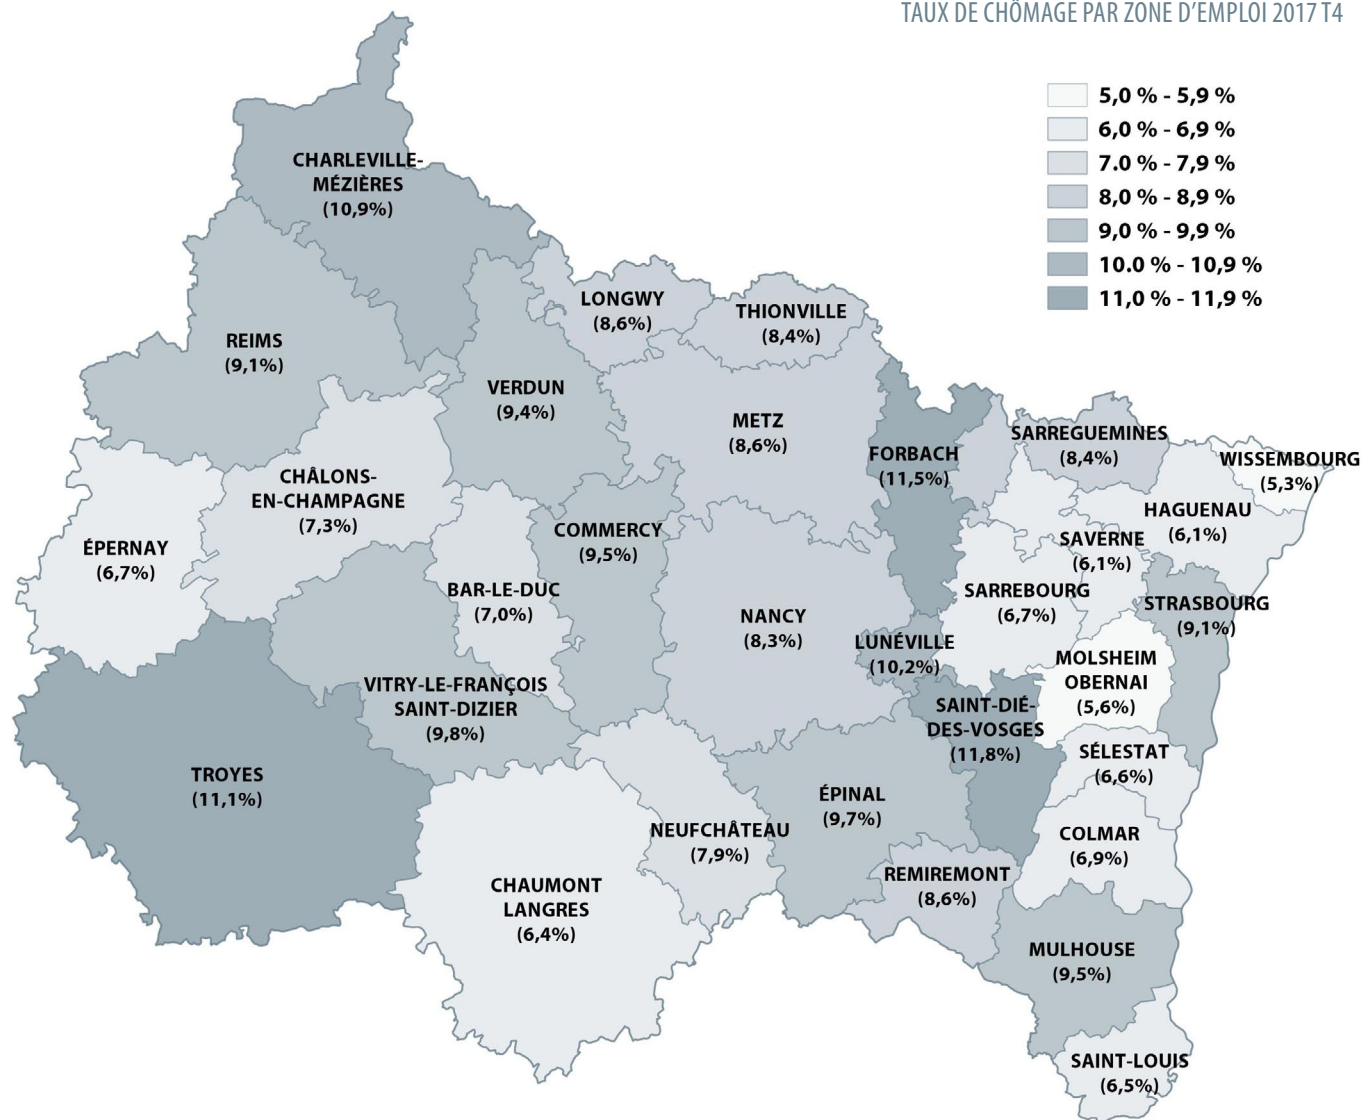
TAUX DE CHÔMAGE PAR ZONE D'EMPLOI 2017 T4

5,0 % - 5,9 %
6,0 % - 6,9 %
7.0 % - 7,9 %
8,0 % - 8,9 %
9,0 % - 9,9 %
10.0 % - 10,9 %
11,0 % - 11,9 %

CHARLEVILLE-MÉZIÈRES (10,9%)
REIMS (9,1%)
LONGWY (8,6%)
THIONVILLE (8,4%)
VERDUN (9,4%)
METZ (8,6%)
FORBACH (11,5%)
SARREGUEMINES (8,4%)
WISSEMBOURG (5,3%)
CHÂLONS-EN-CHAMPAGNE (7,3%)
HAGUENAU (6,1%)
ÉPERNAY (6,7%)
COMMERCY (9,5%)
SAVERNE (6,1%)
BAR-LE-DUC (7,0%)
SARREBOURG (6,7%)
STRASBOURG (9,1%)
NANCY (8,3%)
LUNÉVILLE (10,2%)
MOLSHEIM OBERNAI (5,6%)
VITRY-LE-FRANÇOIS SAINT-DIZIER (9,8%)
SAINT-DIÉ-DES-VOSGES (11,8%)
SÉLESTAT (6,6%)
TROYES (11,1%)
ÉPINAL (9,7%)
NEUFCHÂTEAU (7,9%)
COLMAR (6,9%)
CHAUMONT LANGRES (6,4%)
REMIREMONT (8,6%)
MULHOUSE (9,5%)
SAINT-LOUIS (6,5%)